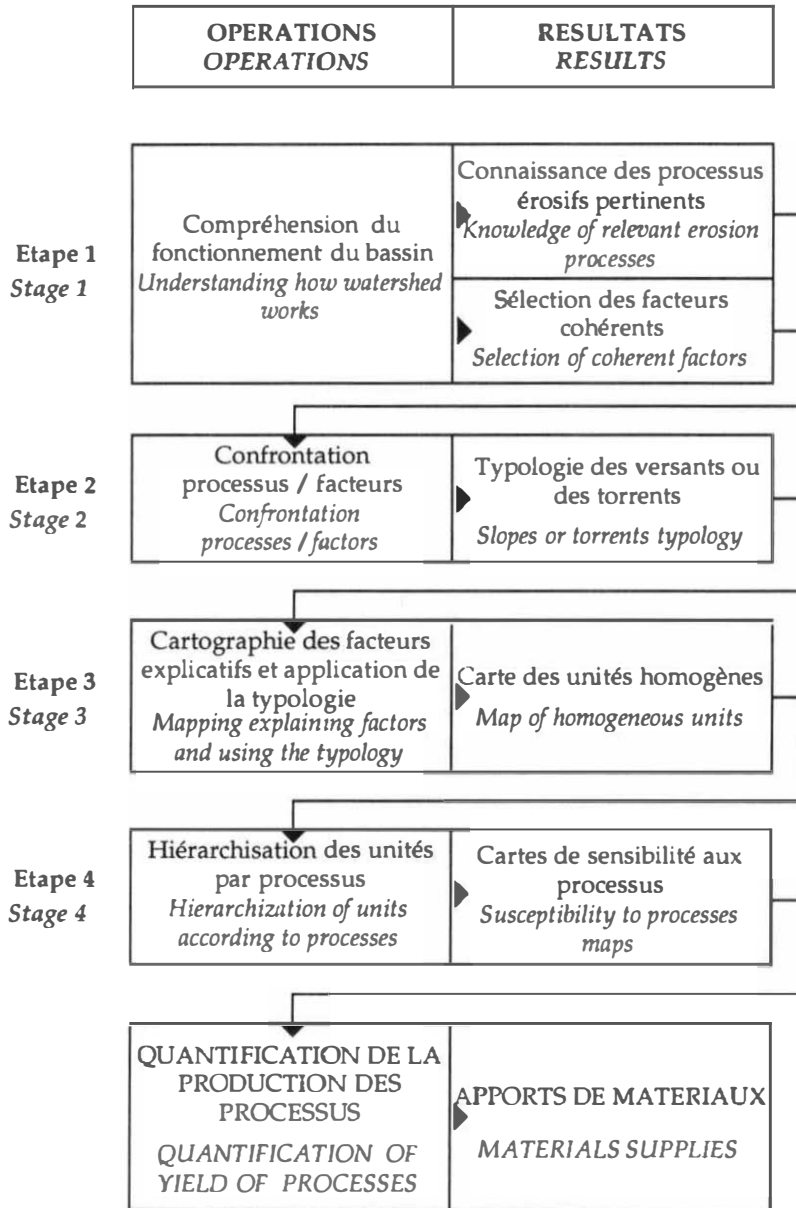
| OPERATIONS *OPERATIONS* | RESULTATS *RESULTS* |
|---|---|

Etape 1
*Stage 1*

| Compréhension du fonctionnement du bassin *Understanding how watershed works* | Connaissance des processus érosifs pertinents *Knowledge of relevant erosion processes* |
|---|---|
| | Sélection des facteurs cohérents *Selection of coherent factors* |

Etape 2
*Stage 2*

| Confrontation processus / facteurs *Confrontation processes / factors* | Typologie des versants ou des torrents *Slopes or torrents typology* |
|---|---|

Etape 3
*Stage 3*

| Cartographie des facteurs explicatifs et application de la typologie *Mapping explaining factors and using the typology* | Carte des unités homogènes *Map of homogeneous units* |
|---|---|

Etape 4
*Stage 4*

| Hiérarchisation des unités par processus *Hierarchization of units according to processes* | Cartes de sensibilité aux processus *Susceptibility to processes maps* |
|---|---|

| QUANTIFICATION DE LA PRODUCTION DES PROCESSUS *QUANTIFICATION OF YIELD OF PROCESSES* | APPORTS DE MATERIAUX *MATERIALS SUPPLIES* |
|---|---|